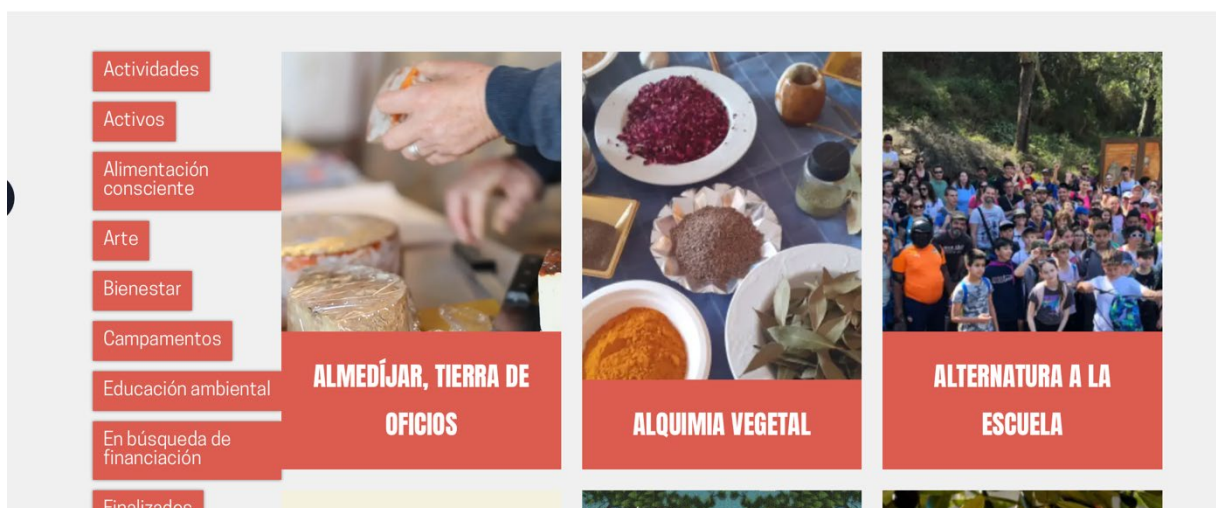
Actividades

Activos

Alimentación consciente

Arte

Bienestar

Campamentos

Educación ambiental

En búsqueda de financiación

Finalizados

ALMEDÍJAR, TIERRA DE OFICIOS

ALQUIMIA VEGETAL

ALTERNATURA A LA ESCUELA